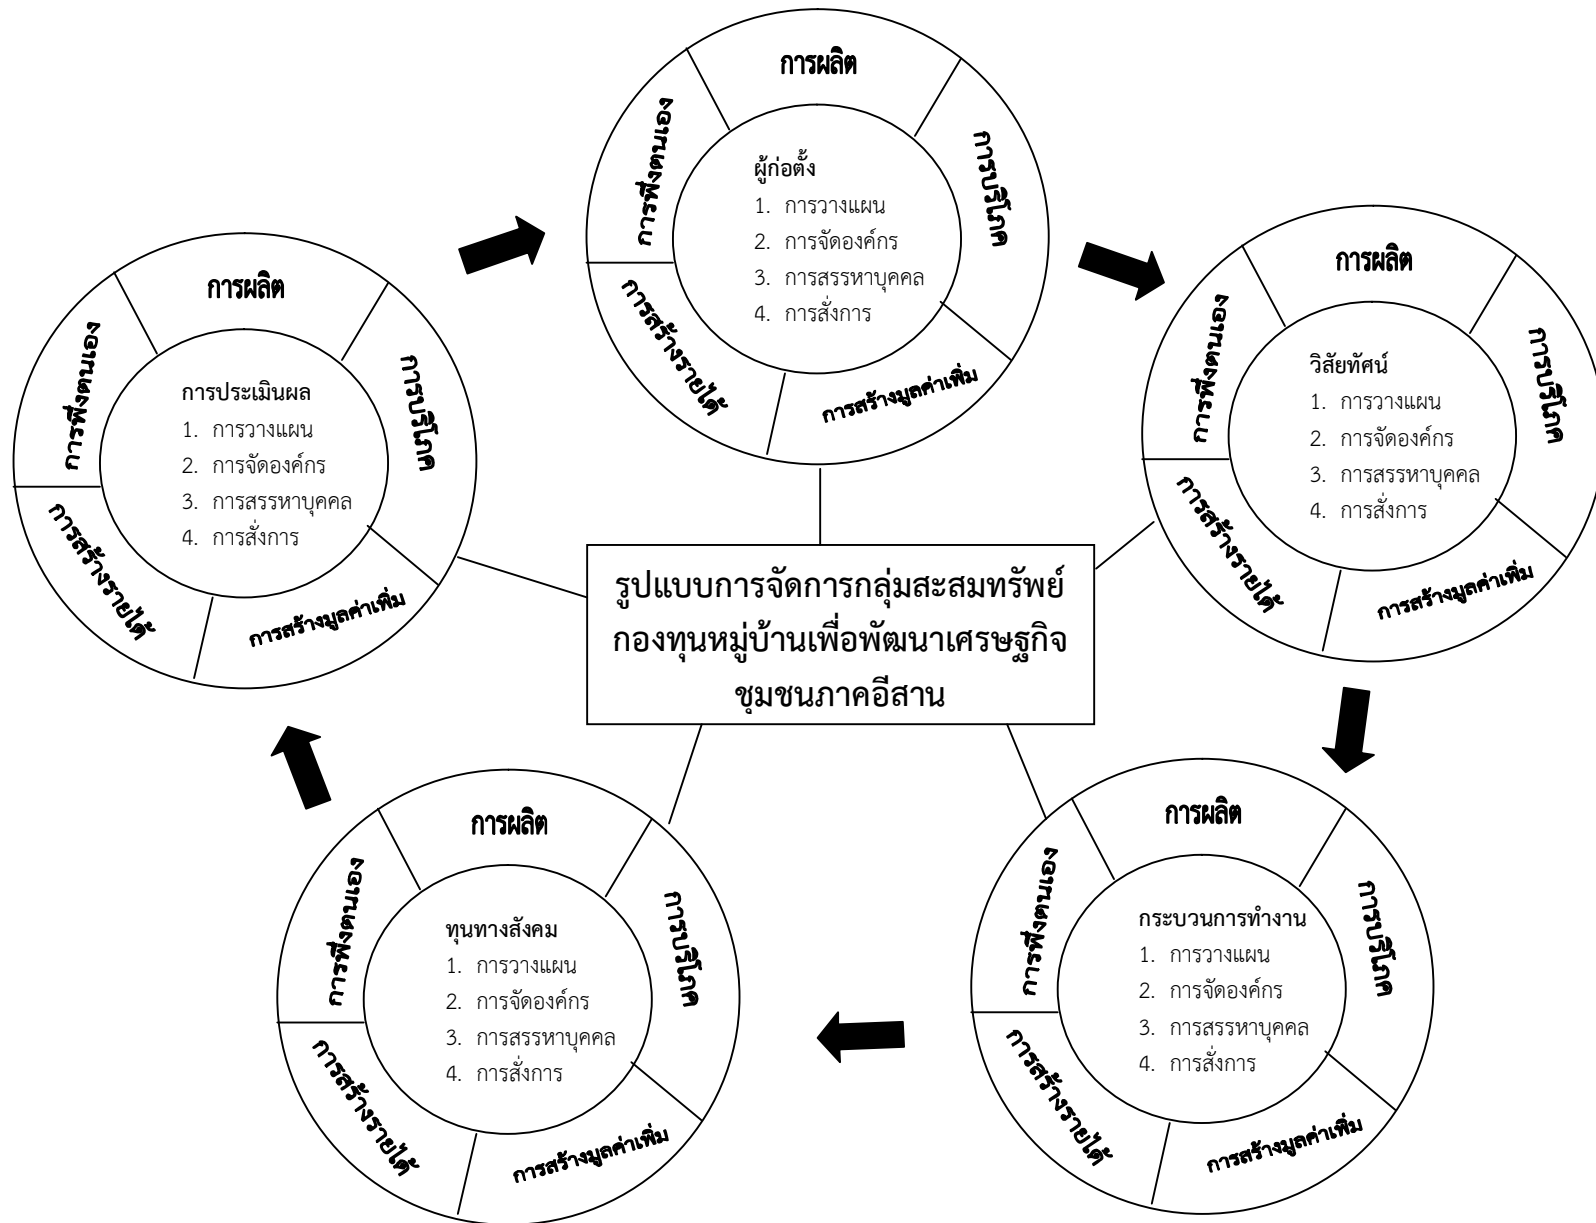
การผลิต
การพึ่งตนเอง
การบริโภค
ผู้ก่อตั้ง
1. การวางแผน
2. การจัดองค์กร
3. การสรรหาบุคคล
4. การสั่งการ
การสร้างรายได้
การสร้างมูลค่าเพิ่ม

การผลิต
การพึ่งตนเอง
การบริโภค
การประเมินผล
1. การวางแผน
2. การจัดองค์กร
3. การสรรหาบุคคล
4. การสั่งการ
การสร้างรายได้
การสร้างมูลค่าเพิ่ม

การผลิต
การพึ่งตนเอง
การบริโภค
วิสัยทัศน์
1. การวางแผน
2. การจัดองค์กร
3. การสรรหาบุคคล
4. การสั่งการ
การสร้างรายได้
การสร้างมูลค่าเพิ่ม

รูปแบบการจัดการกลุ่มสะสมทรัพย์กองทุนหมู่บ้านเพื่อพัฒนาเศรษฐกิจชุมชนภาคอีสาน

การผลิต
การพึ่งตนเอง
การบริโภค
ทุนทางสังคม
1. การวางแผน
2. การจัดองค์กร
3. การสรรหาบุคคล
4. การสั่งการ
การสร้างรายได้
การสร้างมูลค่าเพิ่ม

การผลิต
การพึ่งตนเอง
การบริโภค
กระบวนการทำงาน
1. การวางแผน
2. การจัดองค์กร
3. การสรรหาบุคคล
4. การสั่งการ
การสร้างรายได้
การสร้างมูลค่าเพิ่ม